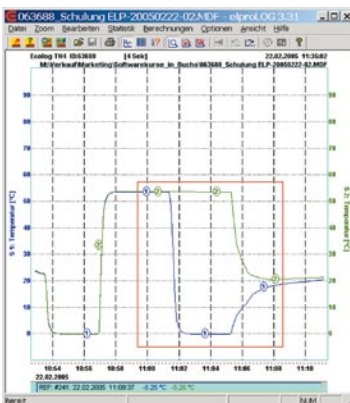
063688 Schulung ELP-20050222-02.MDF - elproLOG 3.31
Datei Zoom Bearbeiten Statistik Berechnungen Optionen Ansicht Hilfe

Ecolog TN4 0063688 [4 Sek] 22.02.2005 11:36:02
M:\Verkauf\Marketing\Softwarekurse_in_Buchs\063688_Schulung ELP-20050222-02.MDF

S 1: Temperatur [°C]
S 2: Temperatur [°C]

60
50
40
30
20
10
0
-10

10:54 10:56 10:58 11:00 11:02 11:04 11:06 11:08 11:10
22.02.2005

REF: #241: 22.02.2005 11:08:37 -0.25 °C -0.25 °C

Bereit NUM